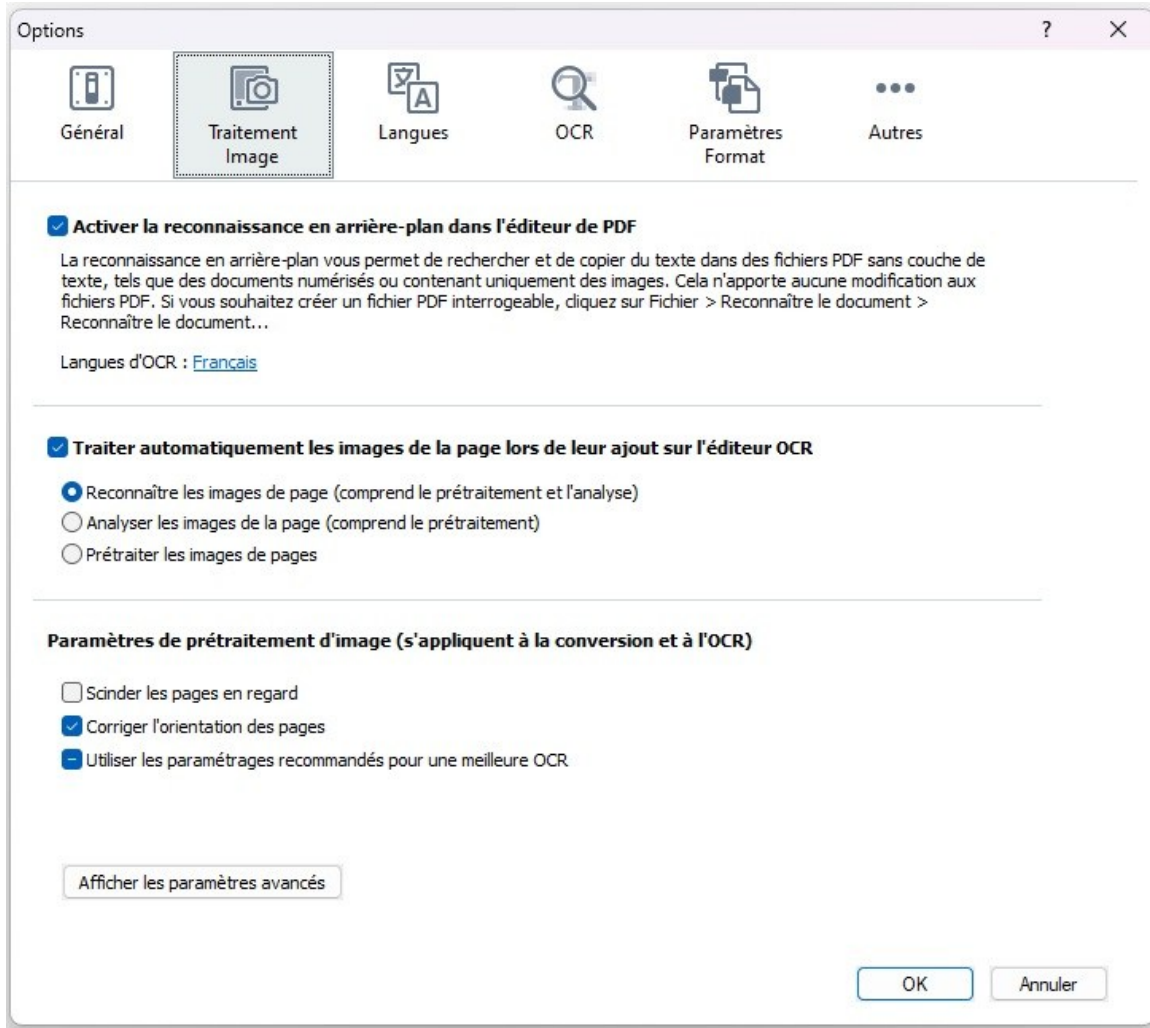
Options

?

X

Général

Traitement Image

Langues

OCR

Paramètres Format

Autres

Activer la reconnaissance en arrière-plan dans l'éditeur de PDF

La reconnaissance en arrière-plan vous permet de rechercher et de copier du texte dans des fichiers PDF sans couche de texte, tels que des documents numérisés ou contenant uniquement des images. Cela n'apporte aucune modification aux fichiers PDF. Si vous souhaitez créer un fichier PDF interrogeable, cliquez sur Fichier > Reconnaître le document > Reconnaître le document...

Langues d'OCR : Français

Traiter automatiquement les images de la page lors de leur ajout sur l'éditeur OCR

Reconnaître les images de page (comprend le prétraitement et l'analyse)

Analyser les images de la page (comprend le prétraitement)

Prétraiter les images de pages

Paramètres de prétraitement d'image (s'appliquent à la conversion et à l'OCR)

Scinder les pages en regard

Corriger l'orientation des pages

Utiliser les paramétrages recommandés pour une meilleure OCR

Afficher les paramètres avancés

OK

Annuler